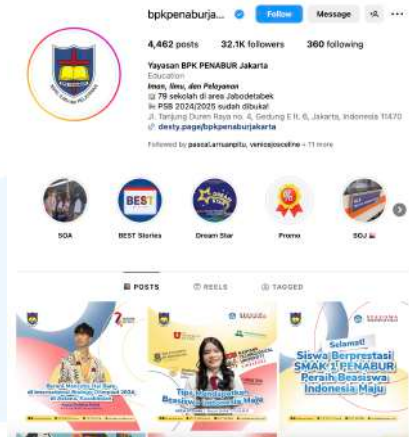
bpkpenaburja... Follow Message

4,462 posts 32.1K followers 360 following

Yayasan BPK PENABUR Jakarta
Education
Iman, Ilmu, dan Pelayanan
🏫 79 sekolah di area Jabodetabek
✏️ PSB 2024/2025 sudah dibuka!
Jl. Tanjung Duren Raya no. 4, Gedung E lt. 6, Jakarta, Indonesia 11470
🔗 desty.page/bpkpenaburjakarta

Followed by pascal.amuanpitu, veniceyjoceline + 11 more

SOA
BEST Stories
Dream Star
Promo
SDJ

POSTS REELS TAGGED

Tips Mendapatkan Beasiswa Indonesia Maju

Selamat!
Siswa Berprestasi SMAK 1 PENABUR Peraih Beasiswa Indonesia Maju